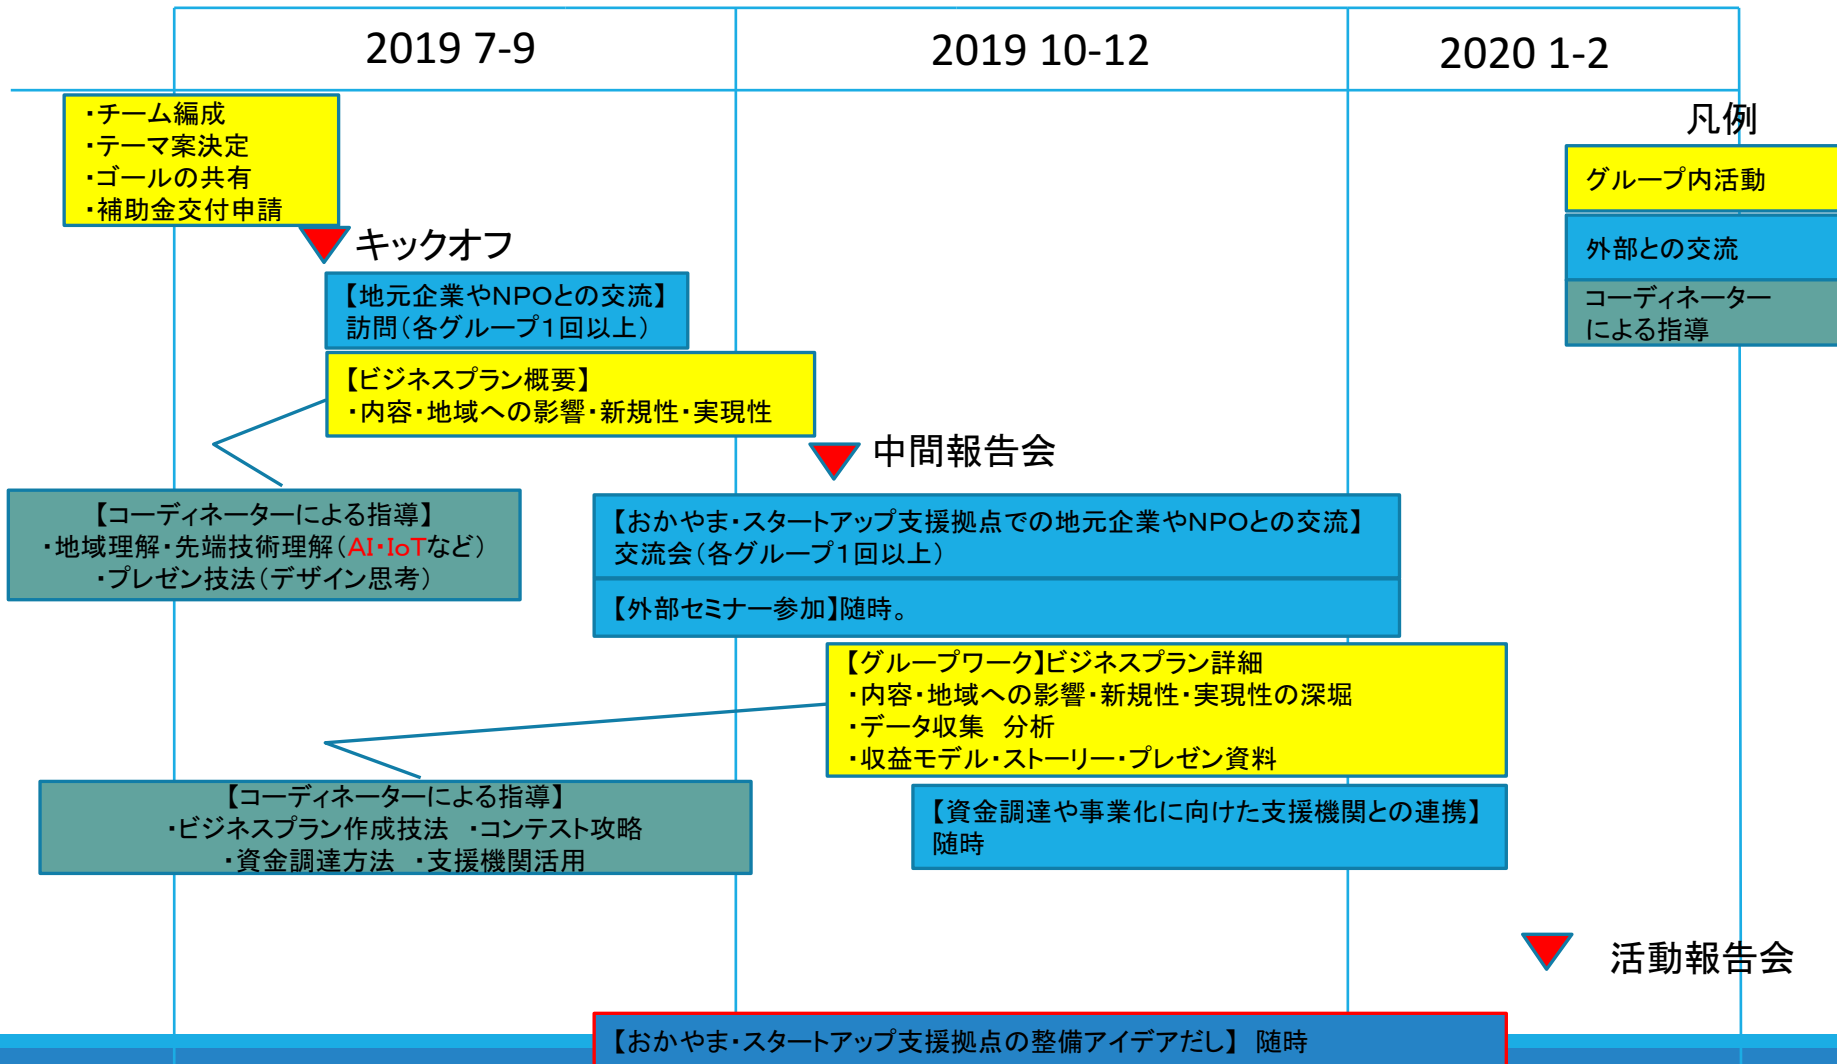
2019 7-9

2019 10-12

2020 1-2

凡例

グループ内活動

外部との交流

コーディネーターによる指導

・チーム編成
・テーマ案決定
・ゴールの共有
・補助金交付申請

キックオフ

【地元企業やNPOとの交流】
訪問（各グループ1回以上）

【ビジネスプラン概要】
・内容・地域への影響・新規性・実現性

中間報告会

【コーディネーターによる指導】
・地域理解・先端技術理解（AI・IoTなど）
・プレゼン技法（デザイン思考）

【おかやま・スタートアップ支援拠点での地元企業やNPOとの交流】
交流会（各グループ1回以上）

【外部セミナー参加】随時。

【グループワーク】ビジネスプラン詳細
・内容・地域への影響・新規性・実現性の深堀
・データ収集　分析
・収益モデル・ストーリー・プレゼン資料

【コーディネーターによる指導】
・ビジネスプラン作成技法　・コンテスト攻略
・資金調達方法　・支援機関活用

【資金調達や事業化に向けた支援機関との連携】
随時

活動報告会

【おかやま・スタートアップ支援拠点の整備アイデアだし】 随時